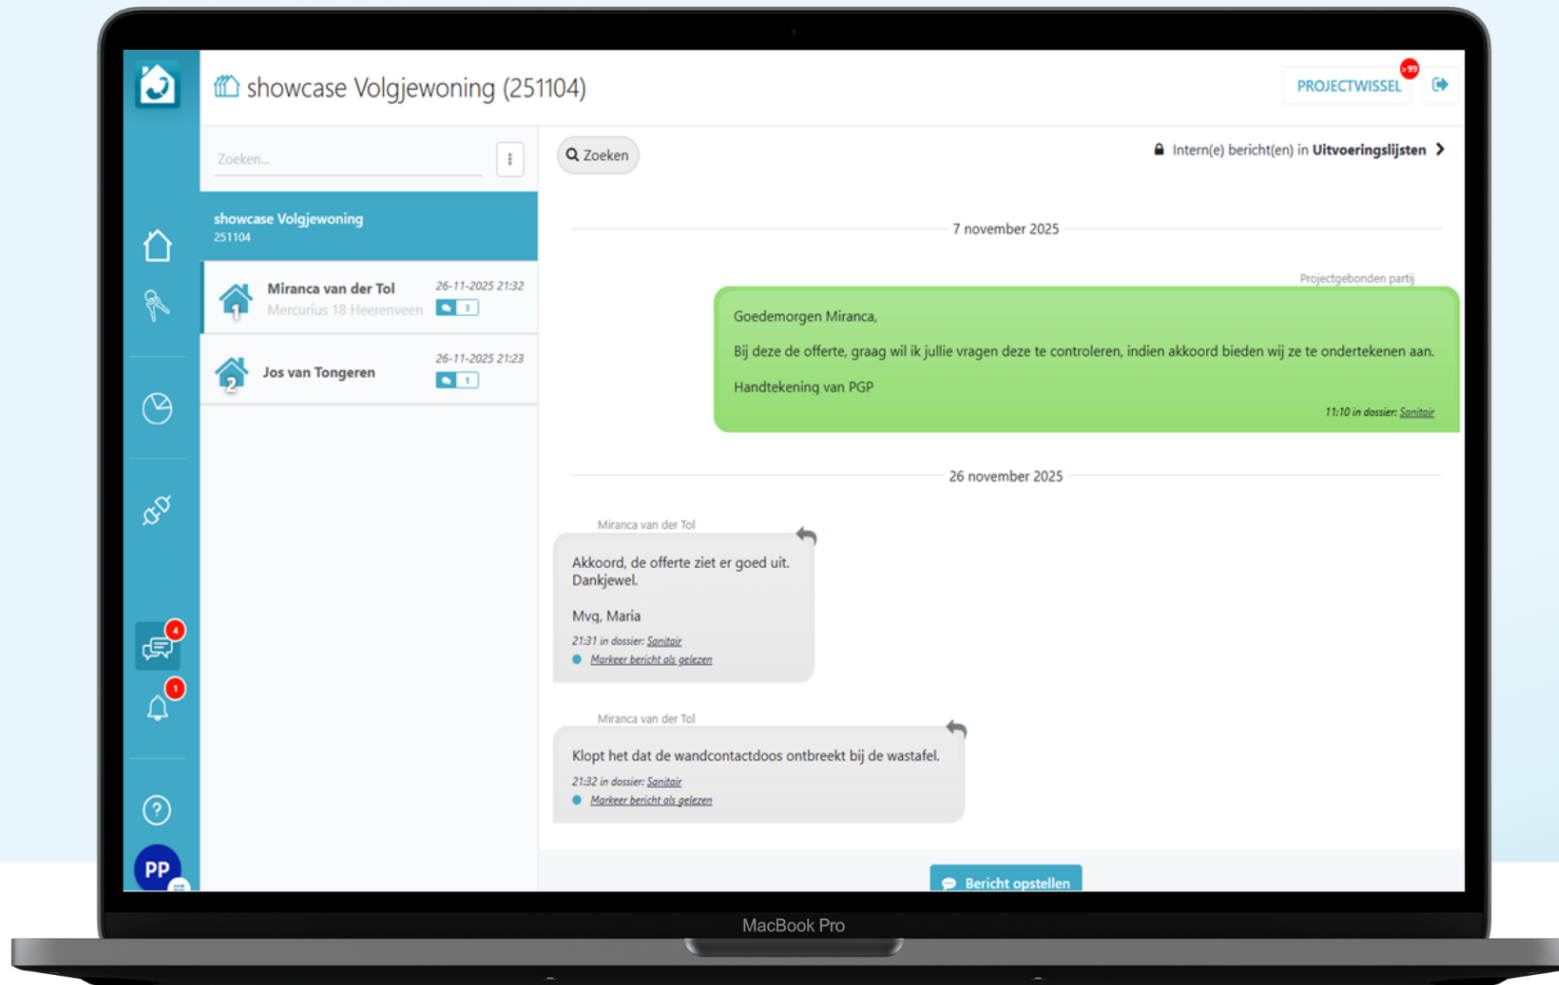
showcase Volgjewoning (251104)

PROJECTWISSEL
>99

Zoeken...

showcase Volgjewoning
251104

Miranca van der Tol
Mercurius 18 Heerenveen
26-11-2025 21:32
3

Jos van Tongeren
26-11-2025 21:23
1

4
1

PP

Zoeken

Intern(e) bericht(en) in Uitvoeringslijsten

7 november 2025

Projectgebonden partij

Goedemorgen Miranca,

Bij deze de offerte, graag wil ik jullie vragen deze te controleren, indien akkoord bieden wij ze te ondertekenen aan.

Handtekening van PGP

11:10 in dossier: Sanitair

26 november 2025

Miranca van der Tol

Akkoord, de offerte ziet er goed uit. Dankjewel.

Mvg, Maria

21:31 in dossier: Sanitair

Markeer bericht als gelezen

Miranca van der Tol

Klopt het dat de wandcontactdoos ontbreekt bij de wastafel.

21:32 in dossier: Sanitair

Markeer bericht als gelezen

Bericht opstellen

MacBook Pro